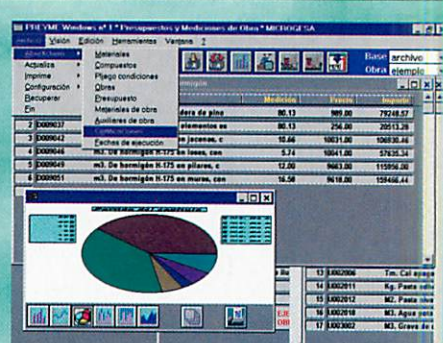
PRESTO Windows nº 1 * Presupuestos y Mediciones de Obra * MICROGESA

Archivo Visión Edición Herramientas Ventana ?

Mantenimiento
Actualiza
Imprime
Configuración
Recuperar
Fin

Materiales
Compuestos
Pliego condiciones
Obras
Presupuesto
Materiales de obra
Auxiliares de obra
Certificaciones
Fechas de ejecución

Base archivo
Obra ejemplo

ejemplo

| | | | Medición | Precio | Importe |
|---|---|---|---|---|---|
| 2 | D009037 | dera de pino | 80.13 | 989.00 | 79248.57 |
| 3 | D009042 | elementos es | 80.13 | 256.00 | 20513.28 |
| 4 | D009046 | m3. de zapatas, c | 10.66 | 10031.00 | 106930.46 |
| 5 | D009049 | m3. de hormigón H-175 en losas, con | 5.74 | 10041.00 | 57635.34 |
| 6 | D009049 | m3. de hormigón H-175 en pilares, c | 12.00 | 9663.00 | 115956.00 |
| 7 | D009051 | m3. de hormigón H-175 en muros, con | 16.56 | 9618.00 | 159466.44 |

| 13 | U002006 | Tm. Cal apag |
|---|---|---|
| 14 | U002011 | Kg. Pasta ulla |
| 15 | U002012 | M2. Pasta ulla |
| 16 | U002018 | M3. Agua po |
| 17 | U003002 | M3. Grava de |